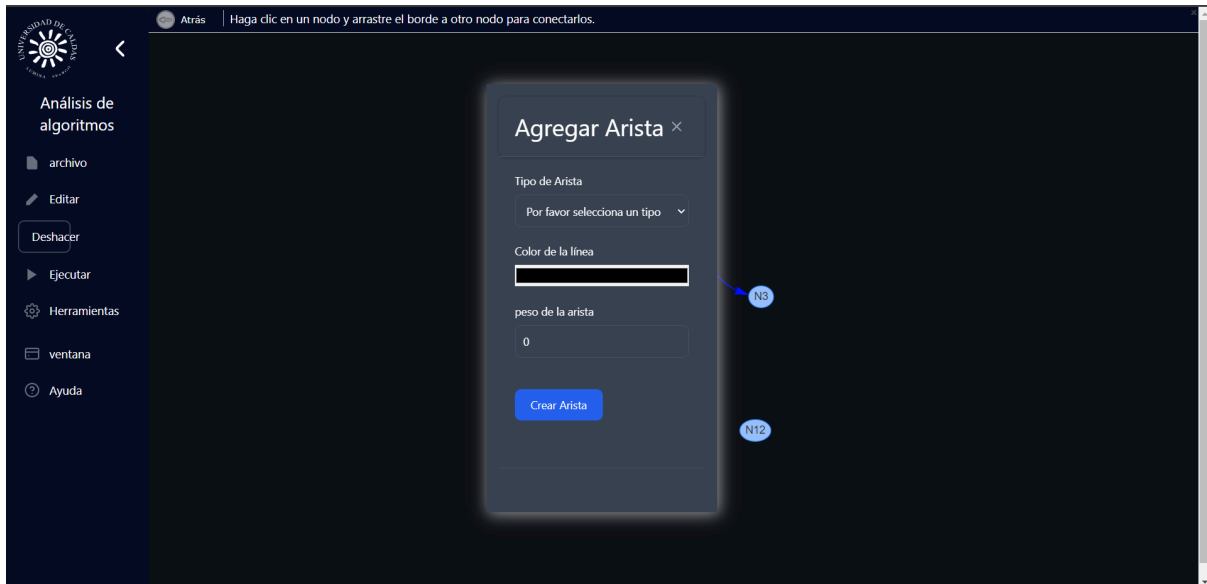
UNIVERSIDAD DE CALDAS

Análisis de algoritmos

archivo

Editar

Deshacer

Ejecutar

Herramientas

ventana

Ayuda

Atrás | Haga clic en un nodo y arrastre el borde a otro nodo para conectarlos.

Agregar Arista ×

Tipo de Arista

Por favor selecciona un tipo

Color de la línea

peso de la arista

0

Crear Arista

N3

N12